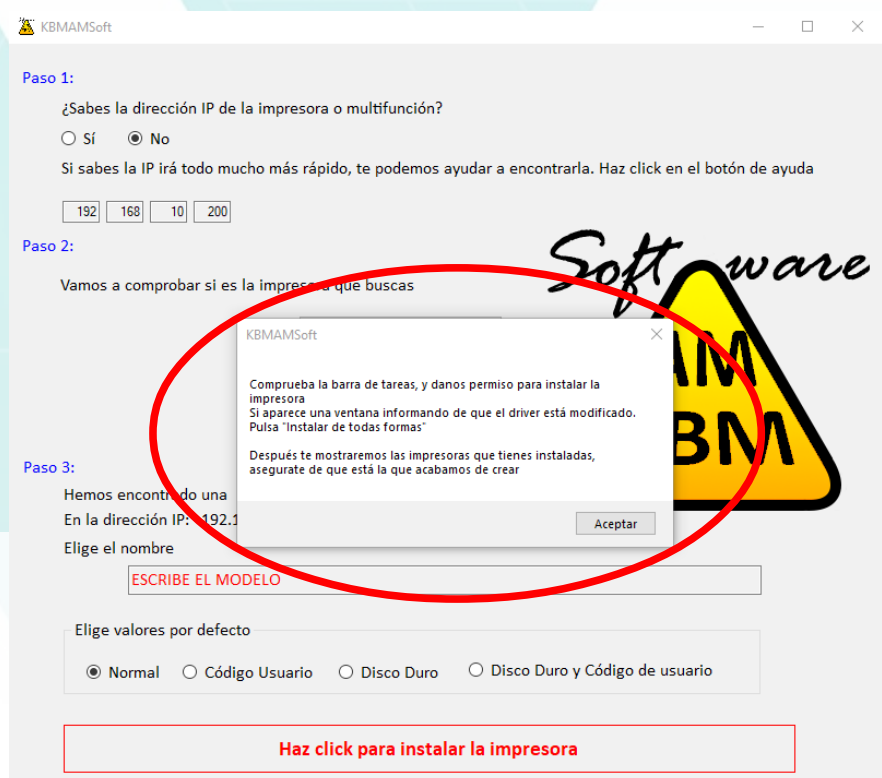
KBMAMSoft

Paso 1:

¿Sabes la dirección IP de la impresora o multifunción?

Sí No

Si sabes la IP irá todo mucho más rápido, te podemos ayudar a encontrarla. Haz click en el botón de ayuda

192 168 10 200

Paso 2:

Vamos a comprobar si es la impres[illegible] que buscas

Soft ware

AM
BM

KBMAMSoft

Comprueba la barra de tareas, y danos permiso para instalar la impresora
Si aparece una ventana informando de que el driver está modificado. Pulsa "Instalar de todas formas"

Después te mostraremos las impresoras que tienes instaladas, asegurate de que está la que acabamos de crear

Aceptar

Paso 3:

Hemos encontr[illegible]do una

En la dirección IP: 192.1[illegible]

Elige el nombre

ESCRIBE EL MODELO

Elige valores por defecto

Normal Código Usuario Disco Duro Disco Duro y Código de usuario

Haz click para instalar la impresora